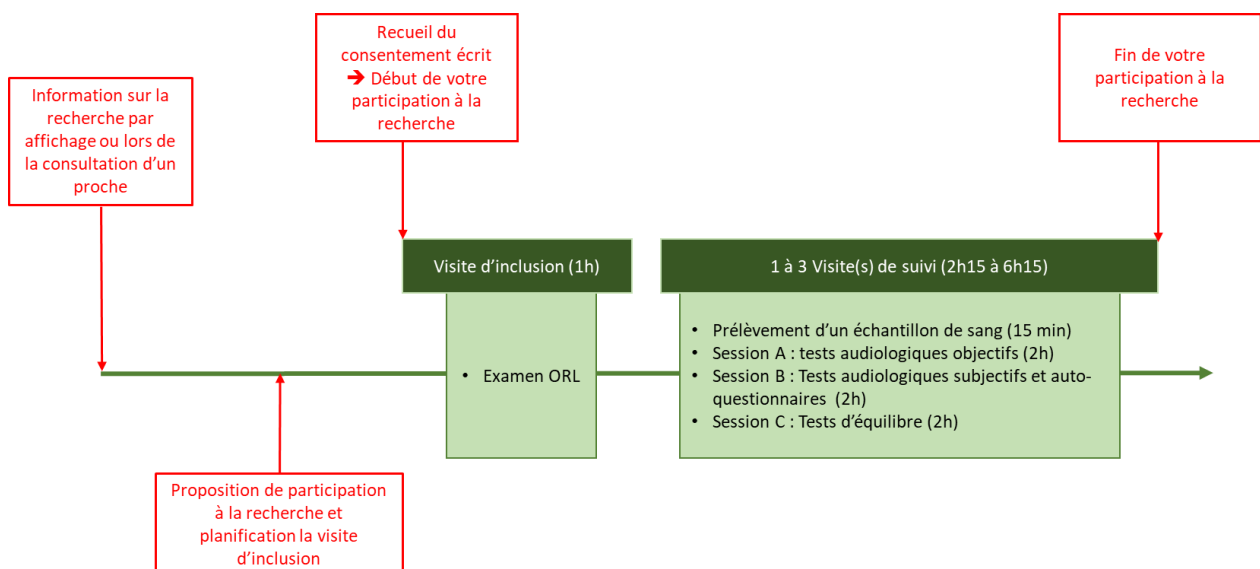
Information sur la recherche par affichage ou lors de la consultation d'un proche

Recueil du consentement écrit
➔ Début de votre participation à la recherche

Fin de votre participation à la recherche

Visite d'inclusion (1h)

1 à 3 Visite(s) de suivi (2h15 à 6h15)

• Examen ORL

• Prélèvement d'un échantillon de sang (15 min)
• Session A : tests audiologiques objectifs (2h)
• Session B : Tests audiologiques subjectifs et auto-questionnaires (2h)
• Session C : Tests d'équilibre (2h)

Proposition de participation à la recherche et planification la visite d'inclusion